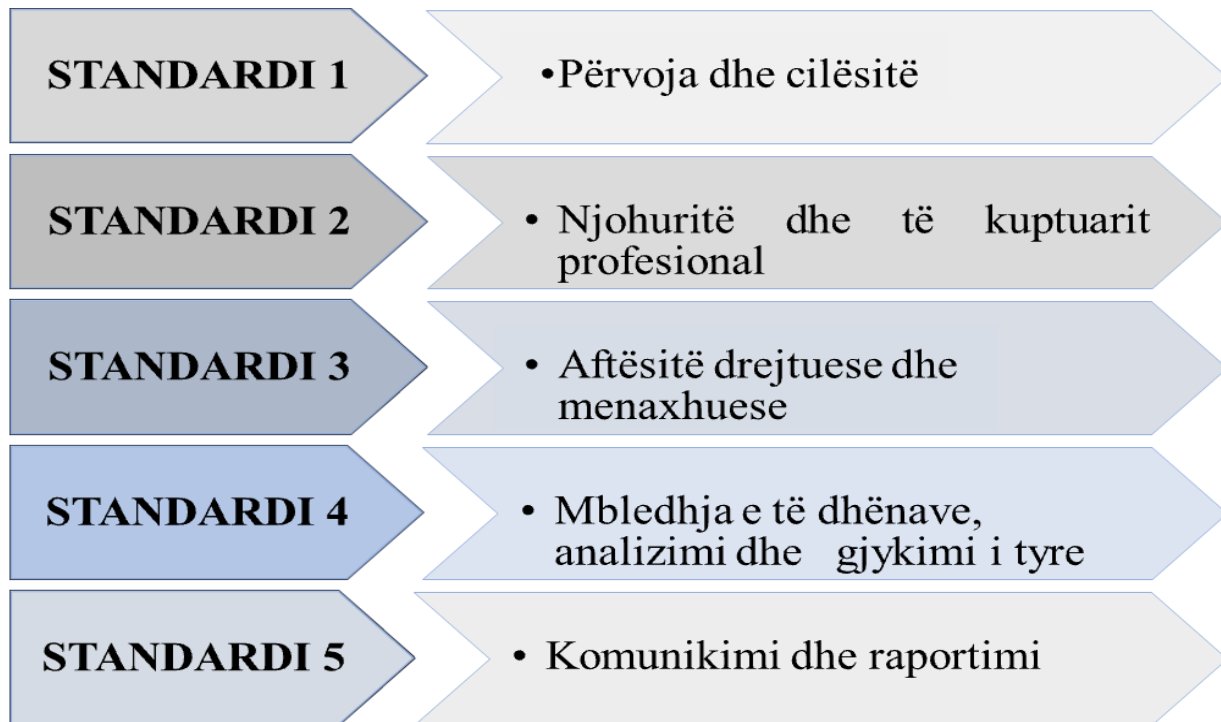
STANDARDI 1

•Përvoja dhe cilësitë

STANDARDI 2

• Njohuritë dhe të kuptuarit profesional

STANDARDI 3

• Aftësitë drejtuese dhe menaxhuese

STANDARDI 4

• Mbledhja e të dhënave, analizimi dhe gjykimi i tyre

STANDARDI 5

• Komunikimi dhe raportimi